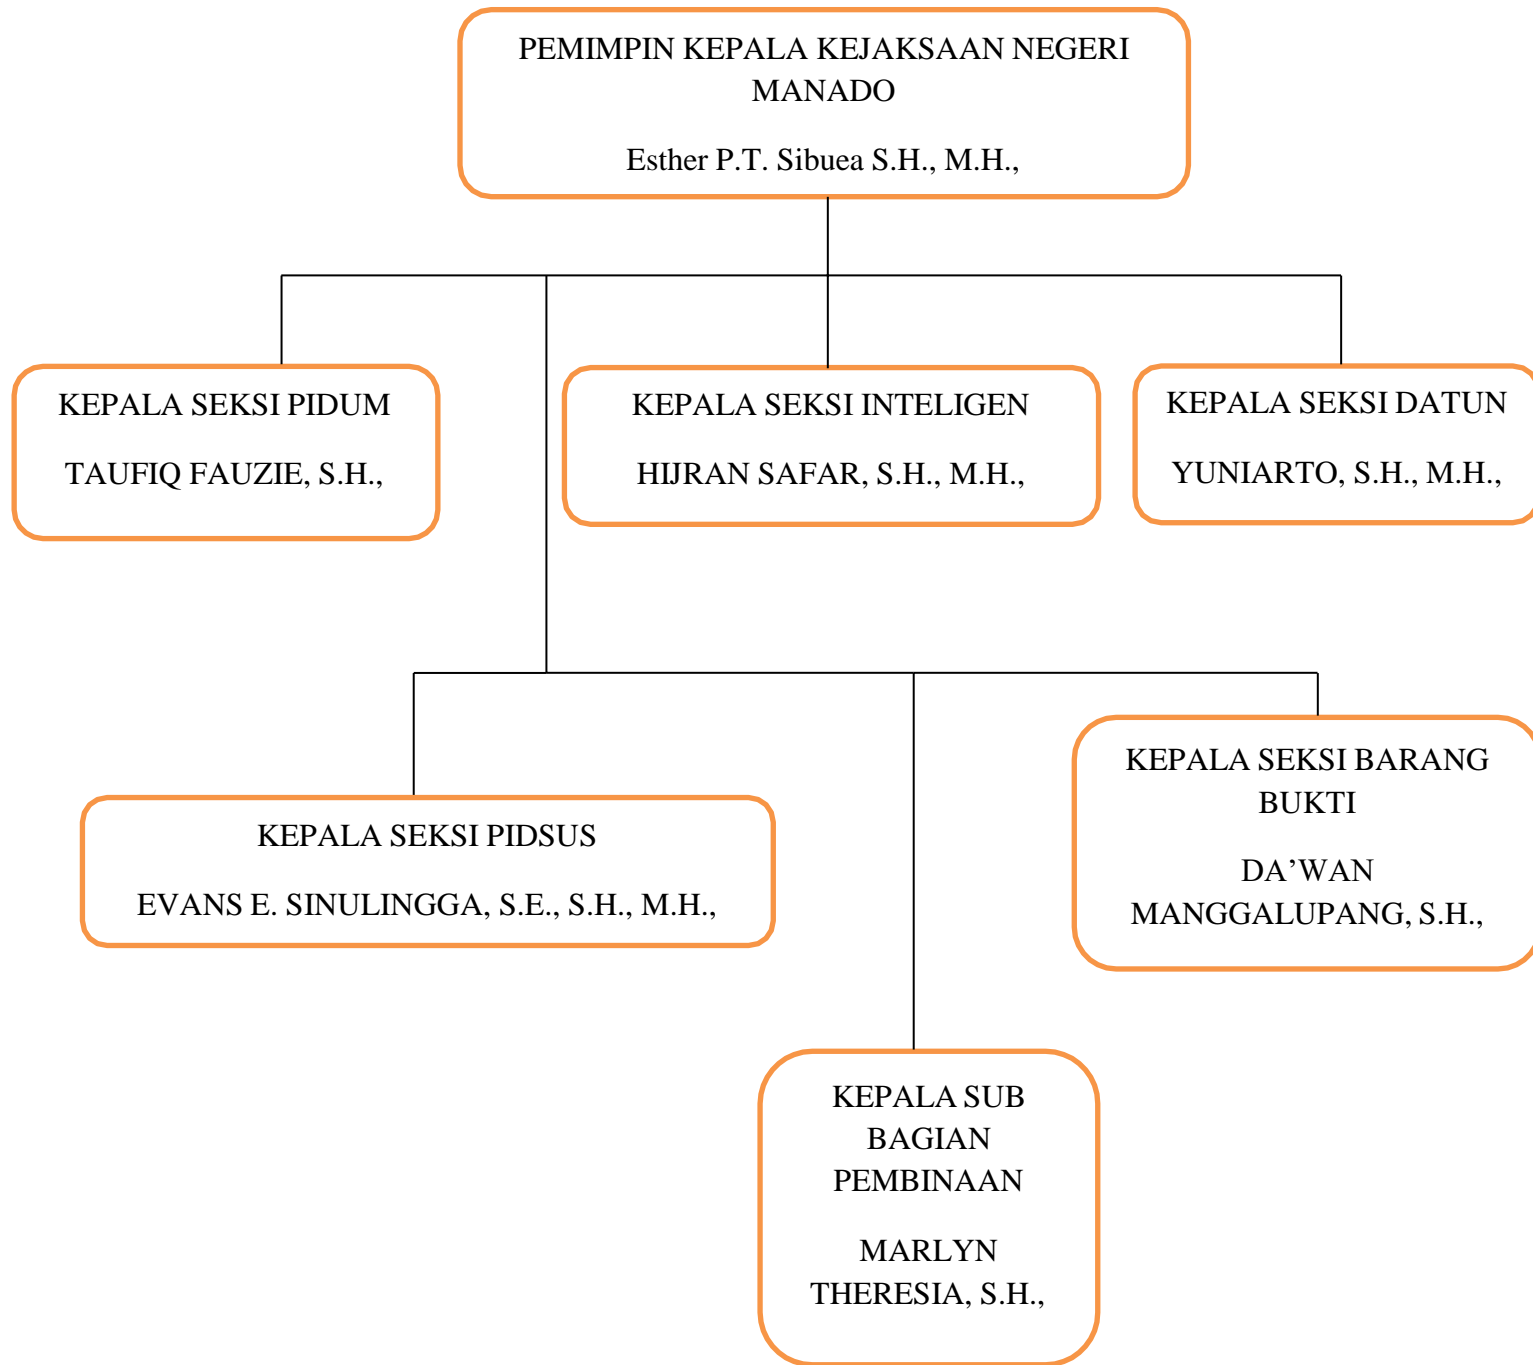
PEMIMPIN KEPALA KEJAKSAAN NEGERI MANADO

Esther P.T. Sibuea S.H., M.H.,

KEPALA SEKSI PIDUM

TAUFIQ FAUZIE, S.H.,

KEPALA SEKSI INTELIGEN

HIJRAN SAFAR, S.H., M.H.,

KEPALA SEKSI DATUN

YUNIARTO, S.H., M.H.,

KEPALA SEKSI PIDSUS

EVANS E. SINULINGGA, S.E., S.H., M.H.,

KEPALA SEKSI BARANG BUKTI

DA’WAN MANGGALUPANG, S.H.,

KEPALA SUB BAGIAN PEMBINAAN

MARLYN THERESIA, S.H.,